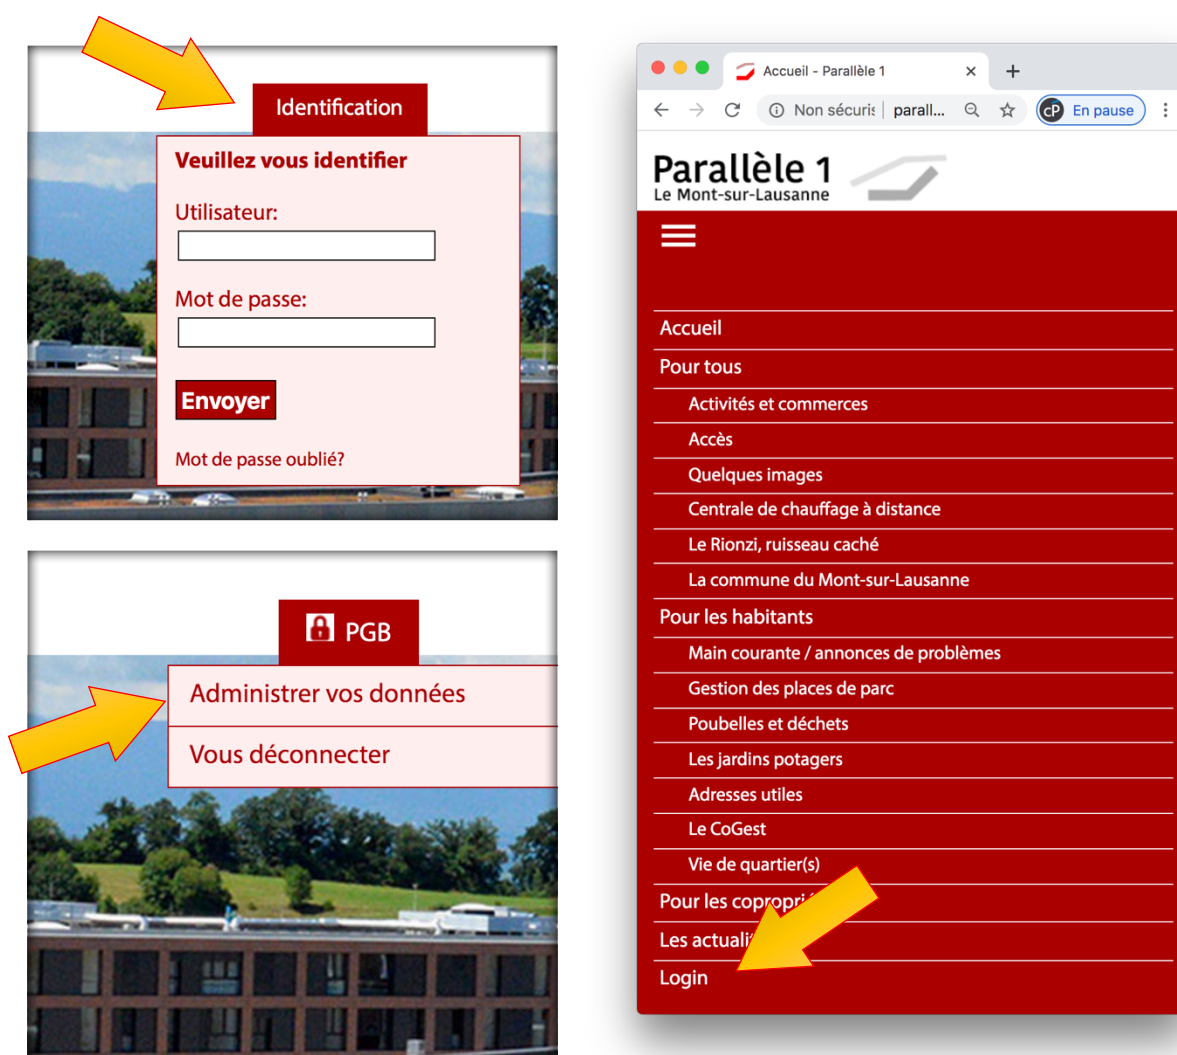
Identification

Veuillez vous identifier

Utilisateur:

Mot de passe:

Envoyer

Mot de passe oublié?

PGB

Administrer vos données

Vous déconnecter

Accueil - Parallèle 1

Non sécuris | parall...

En pause

Parallèle 1
Le Mont-sur-Lausanne

Accueil

Pour tous

Activités et commerces

Accès

Quelques images

Centrale de chauffage à distance

Le Rionzi, ruisseau caché

La commune du Mont-sur-Lausanne

Pour les habitants

Main courante / annonces de problèmes

Gestion des places de parc

Poubelles et déchets

Les jardins potagers

Adresses utiles

Le CoGest

Vie de quartier(s)

Pour les copropri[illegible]

Les actuali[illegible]

Login